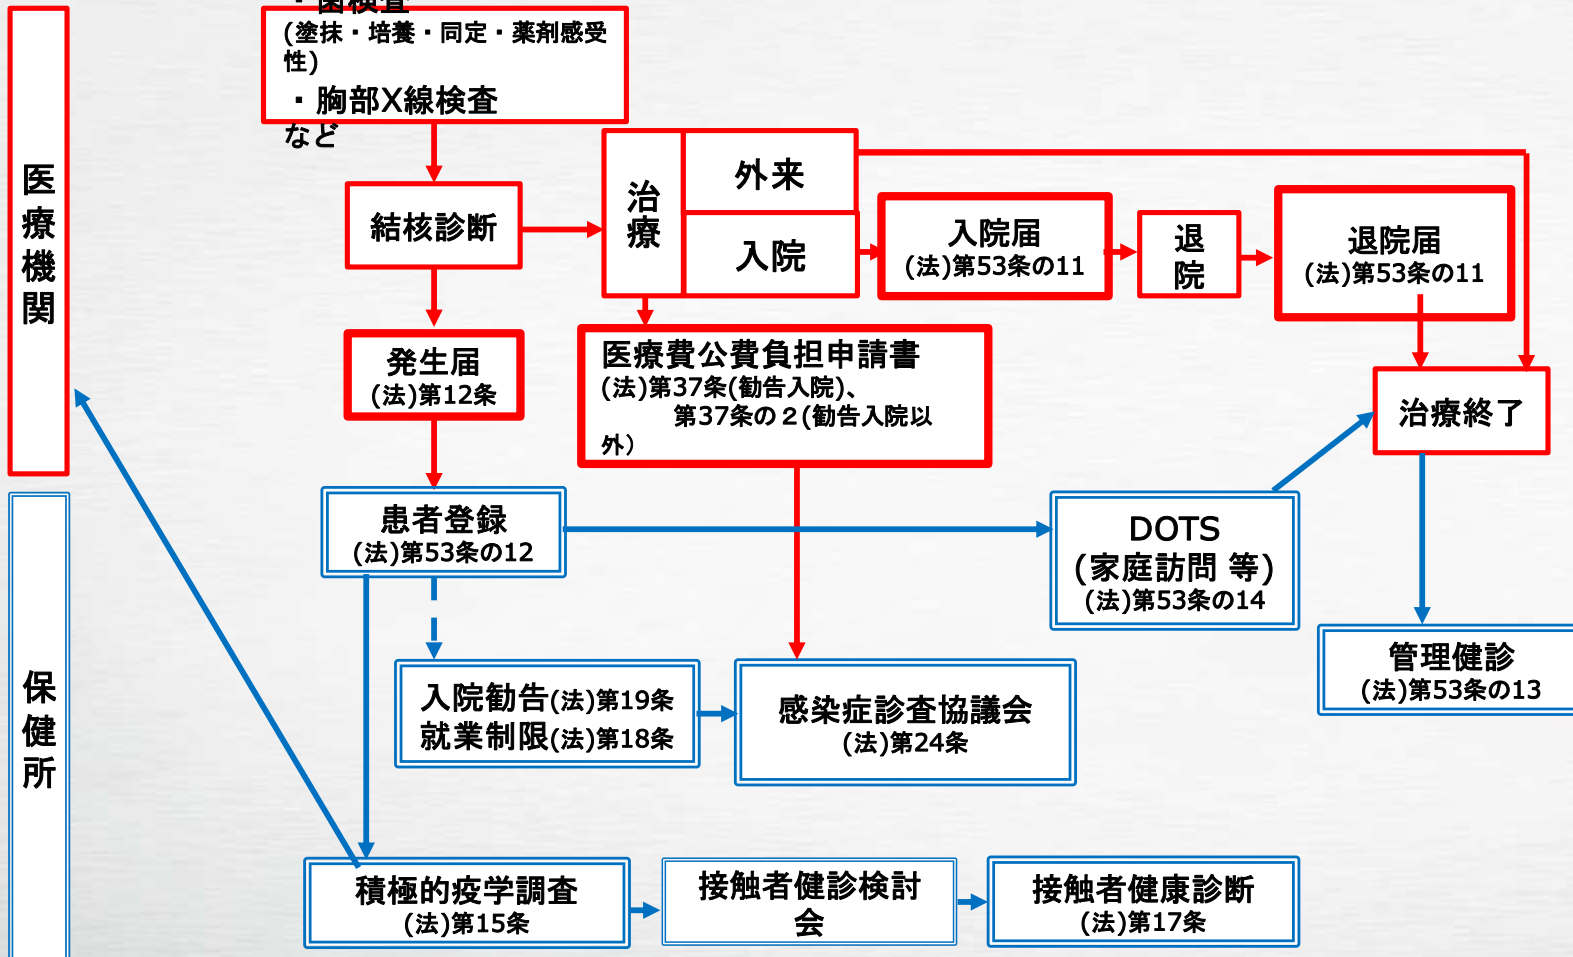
医療機関

保健所

・菌検査
(塗抹・培養・同定・薬剤感受性)
・胸部X線検査
など

結核診断

治療

外来

入院

入院届
(法)第53条の11

退院

退院届
(法)第53条の11

発生届
(法)第12条

医療費公費負担申請書
(法)第37条(勧告入院)、
第37条の２(勧告入院以外)

治療終了

患者登録
(法)第53条の12

DOTS
(家庭訪問 等)
(法)第53条の14

管理健診
(法)第53条の13

入院勧告(法)第19条
就業制限(法)第18条

感染症診査協議会
(法)第24条

積極的疫学調査
(法)第15条

接触者健診検討会

接触者健康診断
(法)第17条